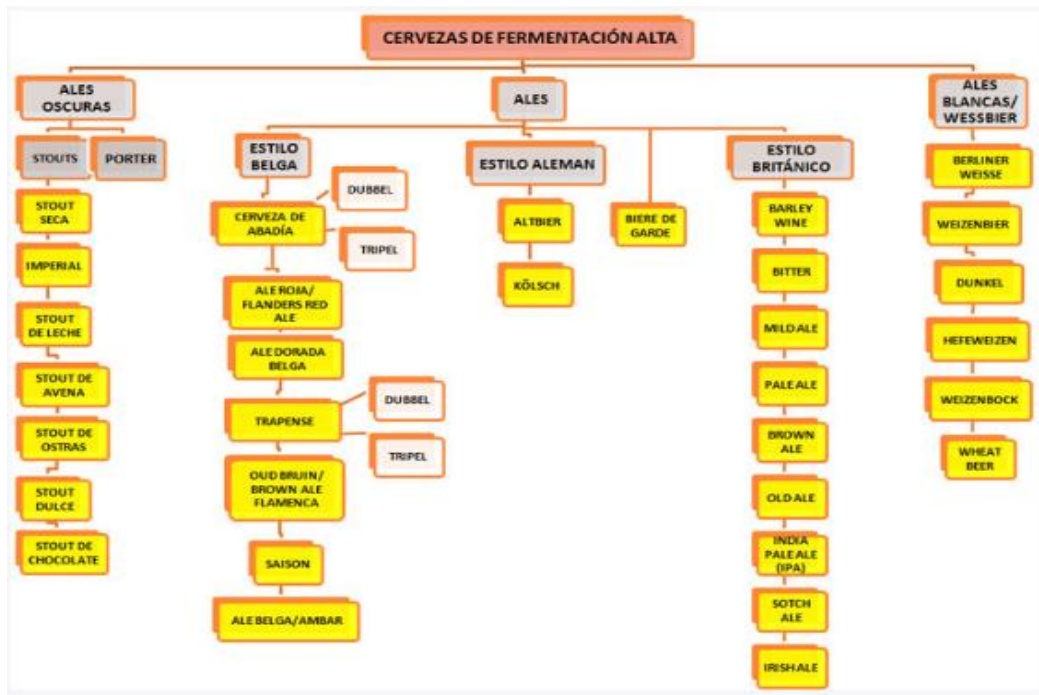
CERVEZAS DE FERMENTACIÓN ALTA

ALES OSCURAS

STOUTS

PORTER

STOUT SECA

IMPERIAL

STOUT DE LECHE

STOUT DE AVENA

STOUT DE OSTRAS

STOUT DULCE

STOUT DE CHOCOLATE

ALES

ESTILO BELGA

DUBBEL

CERVEZA DE ABADÍA

TRIPEL

ALE ROJA/ FLANDERS RED ALE

ALE DORADA BELGA

DUBBEL

TRAPENSE

TRIPEL

OUD BRUIN/ BROWN ALE FLAMENCA

SAISON

ALE BELGA/AMBAR

ESTILO ALEMAN

ALTBIER

KÖLSCH

BIERE DE GARDE

ESTILO BRITÁNICO

BARLEY WINE

BITTER

MILD ALE

PALE ALE

BROWN ALE

OLD ALE

INDIA PALE ALE (IPA)

SOTCH ALE

IRISH ALE

ALES BLANCAS/ WESSBIER

BERLINER WEISSE

WEIZENBIER

DUNKEL

HEFEWEIZEN

WEIZENBOCK

WHEAT BEER